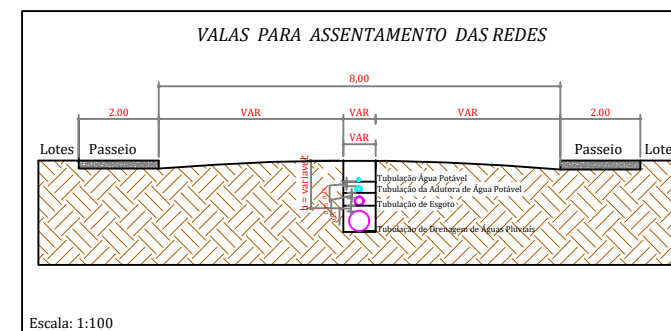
VALAS PARA ASSENTAMENTO DAS REDES

8,00

2.00

VAR

VAR

VAR

2.00

VAR

Lotes

Passeio

Passeio

Lote

h = variavel

Tubulação Água Potável

Tubulação da Adutora de Água Potável

Tubulação de Esgoto

Tubulação de Drenagem de Águas Pluviais

Escala: 1:100